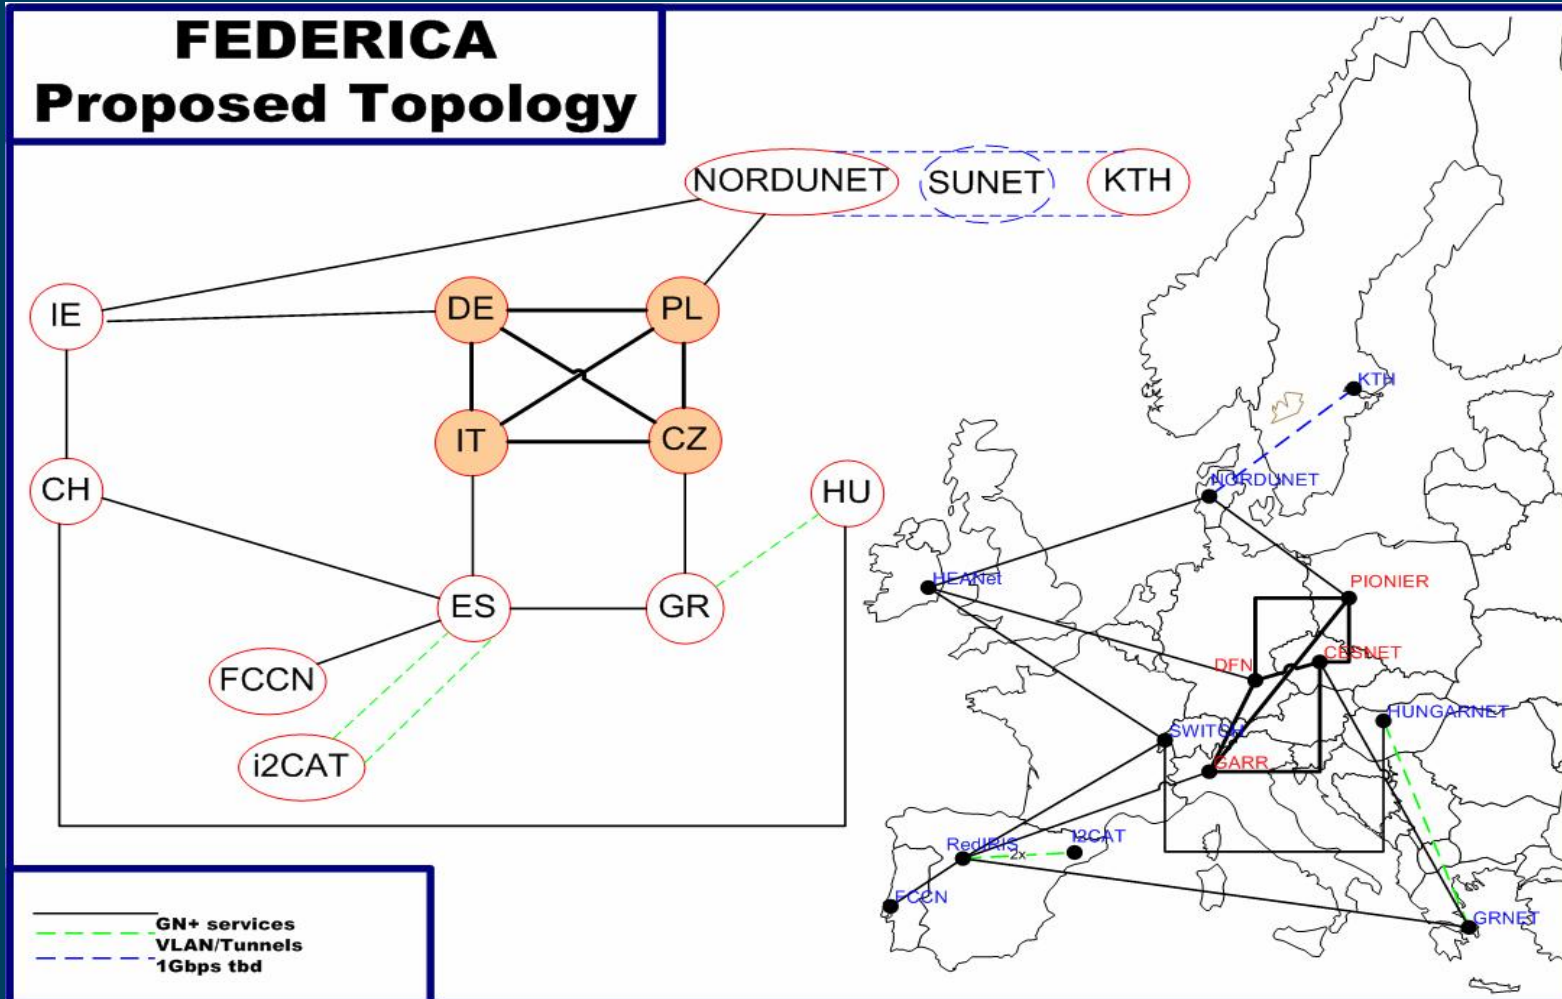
FEDERICA
Proposed Topology

NORDUNET
SUNET
KTH
IE
DE
PL
IT
CZ
CH
HU
ES
GR
FCCN
i2CAT

KTH
NORDUNET
HEANet
PIONIER
DFN
CESNET
HUNGARNET
SWITCH
GARR
RedIRIS
2x
I2CAT
FCCN
GRNET

GN+ services
VLAN/Tunnels
1Gbps tbd